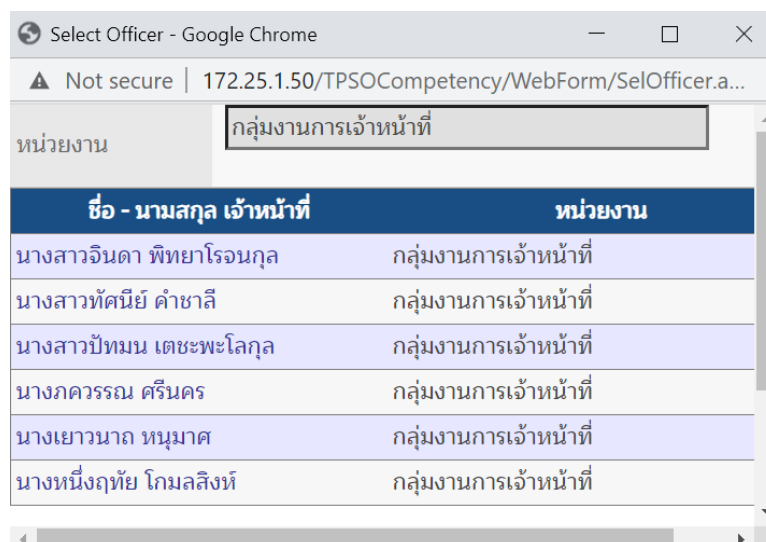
Select Officer - Google Chrome

Not secure | 172.25.1.50/TPSOCompetency/WebForm/SelOfficer.a...

หน่วยงาน กลุ่มงานการเจ้าหน้าที่

| ชื่อ - นามสกุล เจ้าหน้าที่ | หน่วยงาน |
|---|---|
| นางสาวจินดา พิทยาโรจนกุล | กลุ่มงานการเจ้าหน้าที่ |
| นางสาวทัศนีย์ คำชาลี | กลุ่มงานการเจ้าหน้าที่ |
| นางสาวปัทมน เตชะพะโลกุล | กลุ่มงานการเจ้าหน้าที่ |
| นางภควรรณ ศรีนคร | กลุ่มงานการเจ้าหน้าที่ |
| นางเยาวนาถ หนูมาศ | กลุ่มงานการเจ้าหน้าที่ |
| นางหนึ่งฤทัย โกมลสิงห์ | กลุ่มงานการเจ้าหน้าที่ |